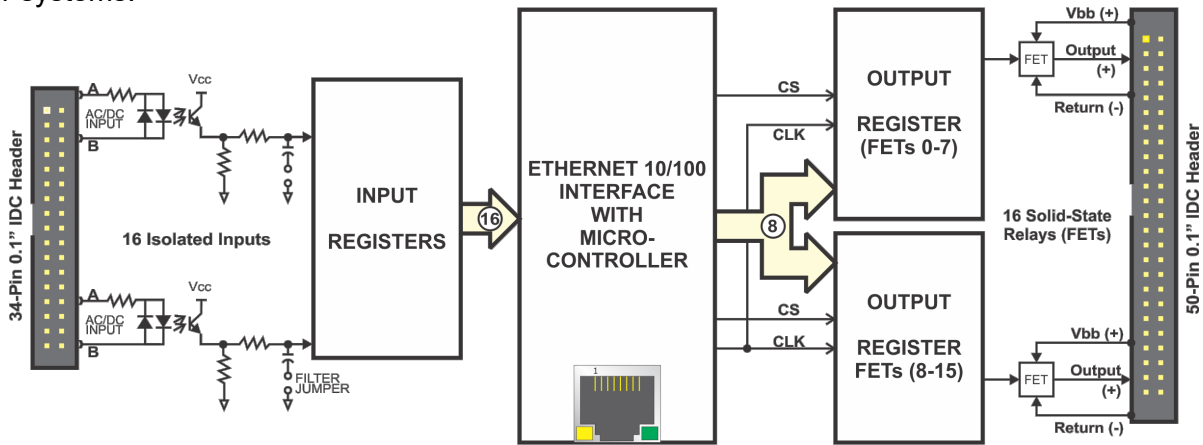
Systems.

34-Pin 0.1" IDC Header

A
AC/DC INPUT
B
Vcc

16 Isolated Inputs

A
AC/DC INPUT
B
Vcc
FILTER JUMPER

INPUT REGISTERS

16

ETHERNET 10/100 INTERFACE WITH MICRO-CONTROLLER

1

CS
CLK
8
CS
CLK

OUTPUT REGISTER (FETs 0-7)

OUTPUT REGISTER FETs (8-15)

Vbb (+)
FET
Output (+)
Return (-)

16 Solid-State Relays (FETs)

Vbb (+)
FET
Output (+)
Return (-)

50-Pin 0.1" IDC Header